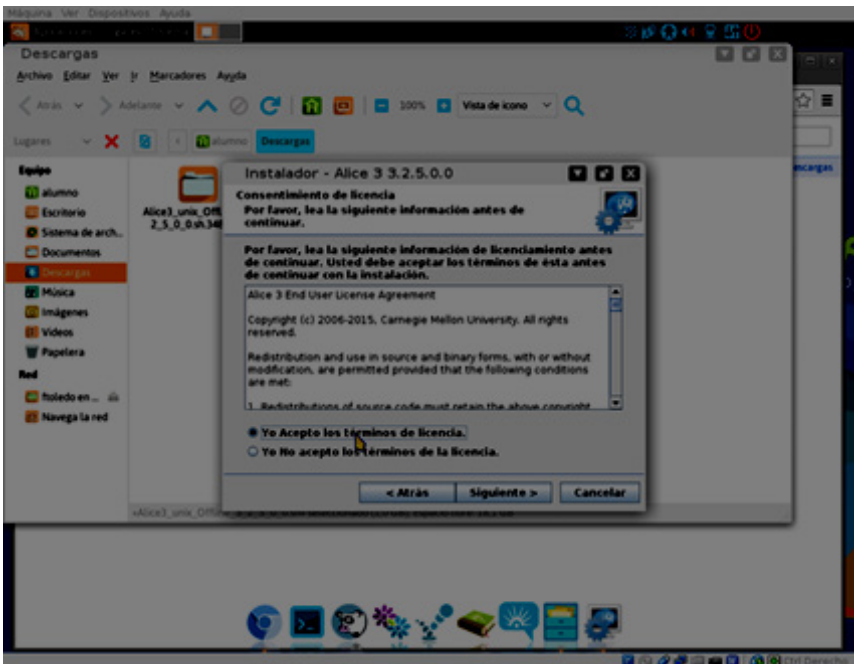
Máquina Ver Dispositivos Ayuda

Descargas

Archivo Editar Ver Ir Marcadores Ayuda

Atrás Adelante 100% Vista de icono

Lugares alumno Descargas

Equipo
alumno
Escritorio
Sistema de arch...
Documentos
Descargas
Música
Imágenes
Videos
Papelera
Red
ftoledo en ...
Navega la red

Alice3_unix_Off... 2_5_0_0.sh.34...

escargas

Instalador - Alice 3 3.2.5.0.0

Consentimiento de licencia
Por favor, lea la siguiente información antes de continuar.

Por favor, lea la siguiente información de licenciamiento antes de continuar. Usted debe aceptar los términos de ésta antes de continuar con la instalación.

Alice 3 End User License Agreement

Copyright (c) 2006-2015, Carnegie Mellon University. All rights reserved.

Redistribution and use in source and binary forms, with or without modification, are permitted provided that the following conditions are met:

1. Redistributions of source code must retain the above copyright

Yo Acepto los términos de licencia.
Yo No acepto los términos de la licencia.

< Atrás Siguiente > Cancelar

«Alice3_unix_Offl... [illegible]

Ctrl Derecha